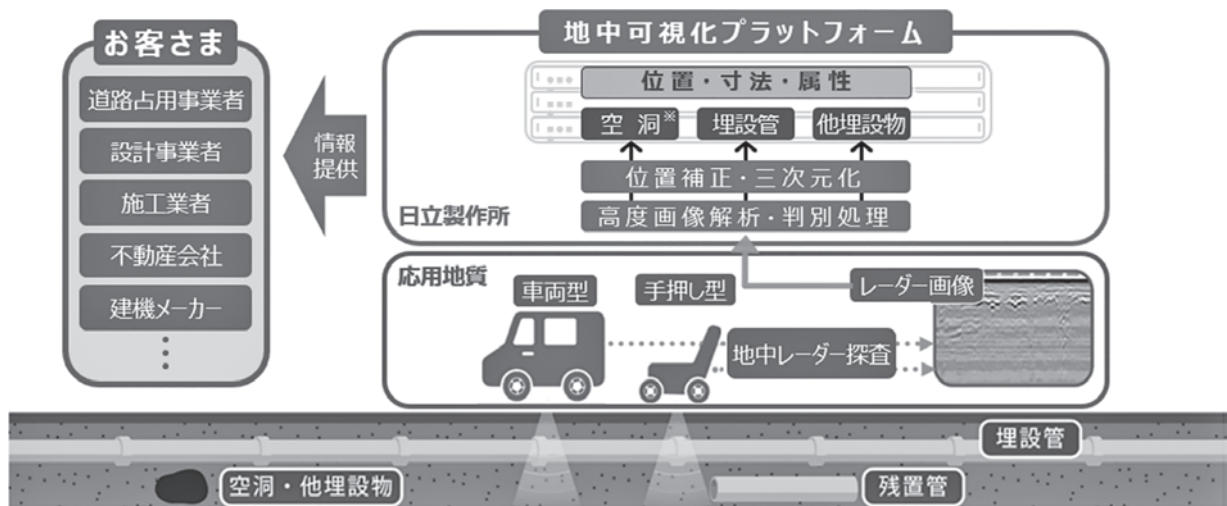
お客さま

道路占用事業者

設計事業者

施工業者

不動産会社

建機メーカー

⋮

情報提供

地中可視化プラットフォーム

位置・寸法・属性

空洞※

埋設管

他埋設物

位置補正・三次元化

高度画像解析・判別処理

日立製作所

応用地質

車両型

手押し型

レーダー画像

地中レーダー探査

埋設管

空洞・他埋設物

残置管